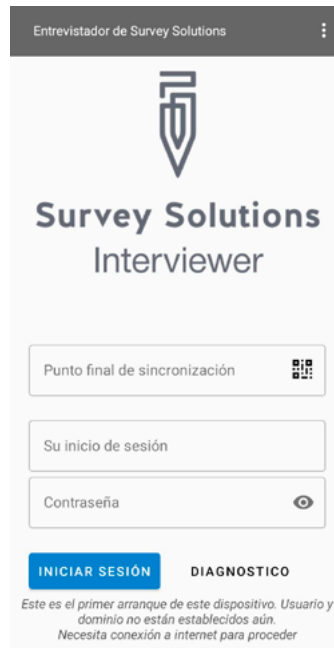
Entrevistador de Survey Solutions

Survey Solutions
Interviewer

Punto final de sincronización

Su inicio de sesión

Contraseña

INICIAR SESIÓN

DIAGNOSTICO

Este es el primer arranque de este dispositivo. Usuario y dominio no están establecidos aún. Necesita conexión a internet para proceder